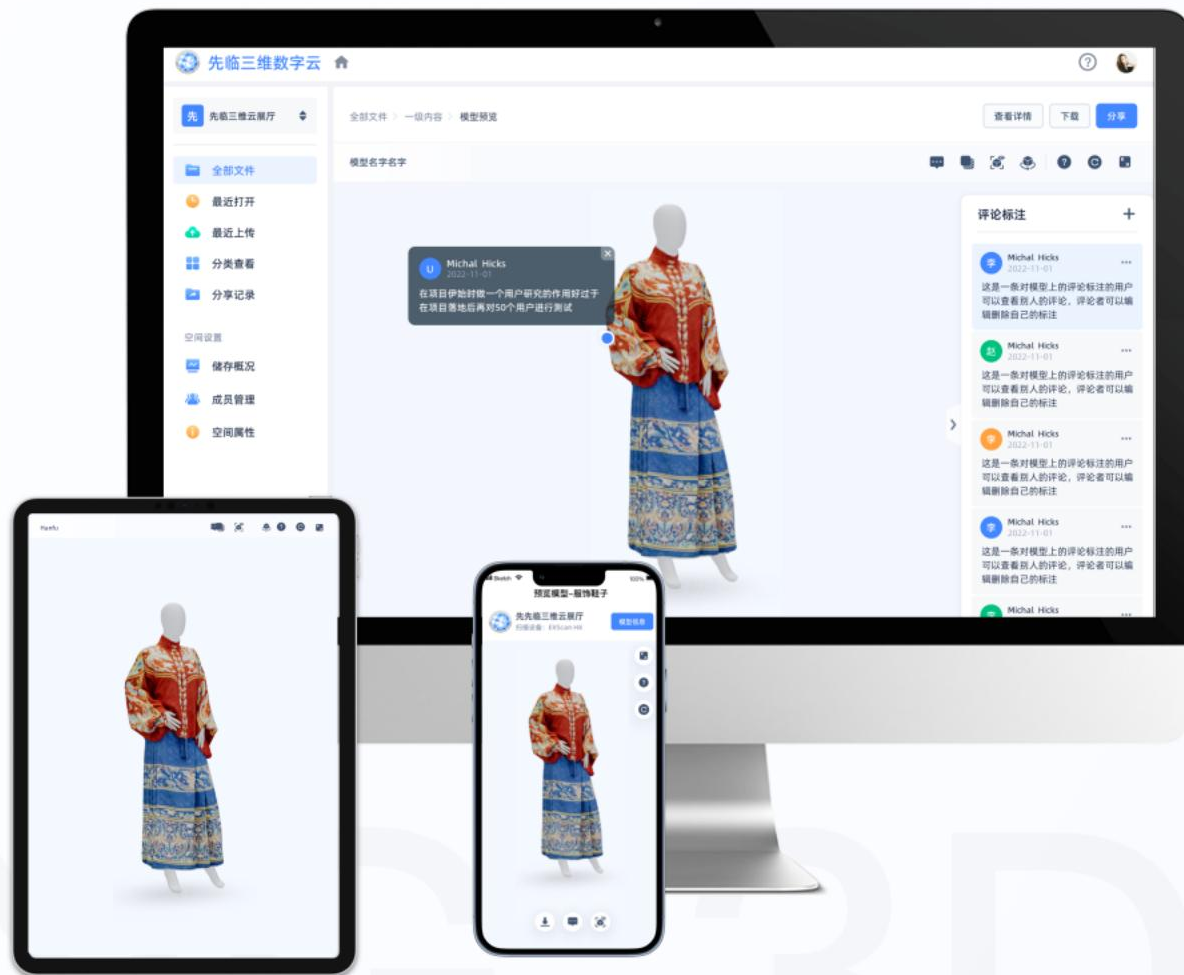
先临三维数字云

先 先临三维云展厅

全部文件
最近打开
最近上传
分类查看
分享记录

空间设置
储存概况
成员管理
空间属性

全部文件 > 一级内容 > 模型预览

查看详情 下载 分享

模型名字名字

Michal Hicks
2022-11-01
在项目伊始时做一个用户研究的作用好过于在项目落地后再对50个用户进行测试

评论标注 +

Michal Hicks
2022-11-01
这是一条对模型上的评论标注的用户可以查看别人的评论，评论者可以编辑删除自己的标注

Michal Hicks
2022-11-01
这是一条对模型上的评论标注的用户可以查看别人的评论，评论者可以编辑删除自己的标注

Michal Hicks
2022-11-01
这是一条对模型上的评论标注的用户可以查看别人的评论，评论者可以编辑删除自己的标注

Michal Hicks
2022-11-01
这是一条对模型上的评论标注的用户可以查看别人的评论，评论者可以编辑删除自己的标注

Michal Hicks

Hanfu

Sketch 100%
预览模型-服饰鞋子
先先临三维云展厅
扫描设备：EXScan HX
模型信息